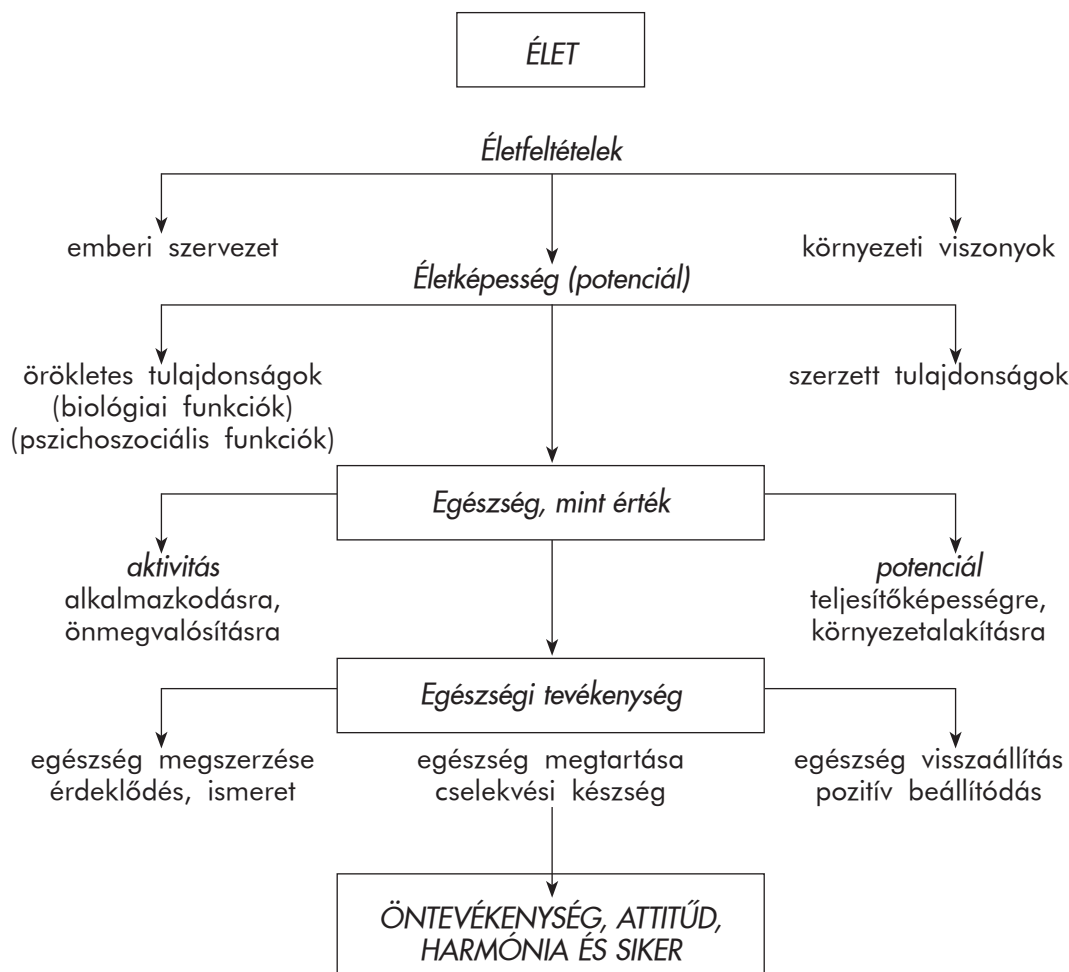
ÉLET

Életfeltételek

emberi szervezet

környezeti viszonyok

Életképesség (potenciál)

örökletes tulajdonságok
(biológiai funkciók)
(pszichoszociális funkciók)

szerzett tulajdonságok

Egészség, mint érték

aktivitás
alkalmazkodásra,
önmegvalósításra

potenciál
teljesítőképességre,
környezetalakításra

Egészségi tevékenység

egészség megszerzése
érdeklődés, ismeret

egészség megtartása
cselekvési készség

egészség visszaállítás
pozitív beállítódás

ÖNTEVÉKENYSÉG, ATTITŰD,
HARMÓNIA ÉS SIKER